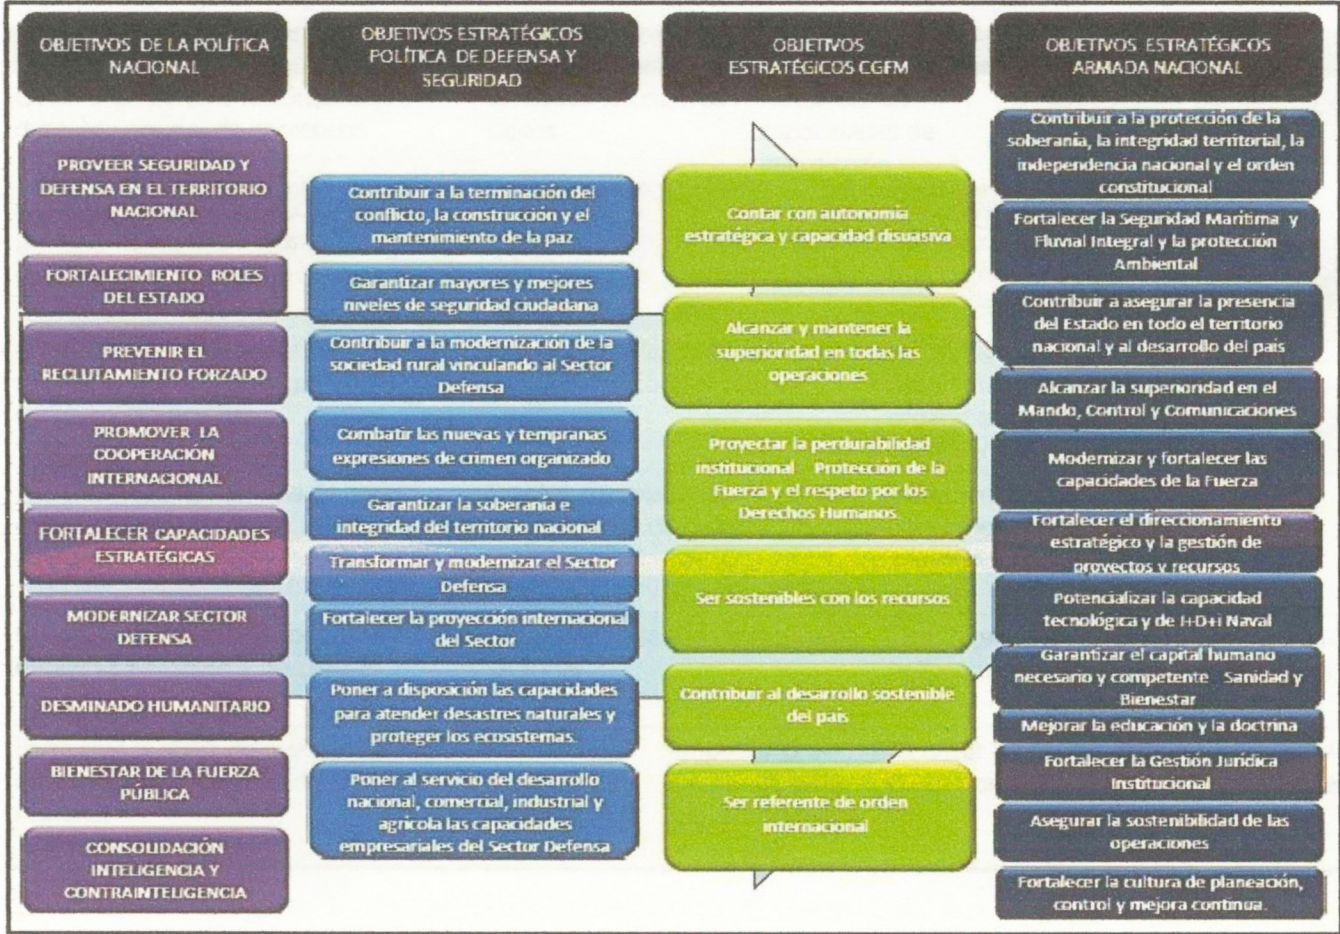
OBJETIVOS DE LA POLÍTICA NACIONAL

PROVEER SEGURIDAD Y DEFENSA EN EL TERRITORIO NACIONAL

FORTALECIMIENTO ROLES DEL ESTADO

PREVENIR EL RECLUTAMIENTO FORZADO

PROMOVER LA COOPERACIÓN INTERNACIONAL

FORTALECER CAPACIDADES ESTRATÉGICAS

MODERNIZAR SECTOR DEFENSA

DESMINADO HUMANITARIO

BIENESTAR DE LA FUERZA PÚBLICA

CONSOLIDACIÓN INTELIGENCIA Y CONTRAINTELIGENCIA

OBJETIVOS ESTRATÉGICOS POLÍTICA DE DEFENSA Y SEGURIDAD

Contribuir a la terminación del conflicto, la construcción y el mantenimiento de la paz

Garantizar mayores y mejores niveles de seguridad ciudadana

Contribuir a la modernización de la sociedad rural vinculando al Sector Defensa

Combatir las nuevas y tempranas expresiones de crimen organizado

Garantizar la soberanía e integridad del territorio nacional

Transformar y modernizar el Sector Defensa

Fortalecer la proyección internacional del Sector

Poner a disposición las capacidades para atender desastres naturales y proteger los ecosistemas.

Poner al servicio del desarrollo nacional, comercial, industrial y agrícola las capacidades empresariales del Sector Defensa

OBJETIVOS ESTRATÉGICOS CGFM

Contar con autonomía estratégica y capacidad disuasiva

Alcanzar y mantener la superioridad en todas las operaciones

Proyectar la perdurabilidad institucional Protección de la Fuerza y el respeto por los Derechos Humanos

Ser sostenibles con los recursos

Contribuir al desarrollo sostenible del país

Ser referente de orden internacional

OBJETIVOS ESTRATÉGICOS ARMADA NACIONAL

Contribuir a la protección de la soberanía, la integridad territorial, la independencia nacional y el orden constitucional

Fortalecer la Seguridad Marítima y Fluvial Integral y la protección Ambiental

Contribuir a asegurar la presencia del Estado en todo el territorio nacional y al desarrollo del país

Alcanzar la superioridad en el Mando, Control y Comunicaciones

Modernizar y fortalecer las capacidades de la Fuerza

Fortalecer el direccionamiento estratégico y la gestión de proyectos y recursos

Potencializar la capacidad tecnológica y de I+D+i Naval

Garantizar el capital humano necesario y competente Sanidad y Bienestar

Mejorar la educación y la doctrina

Fortalecer la Gestión Jurídica Institucional

Asegurar la sostenibilidad de las operaciones

Fortalecer la cultura de planeación, control y mejora continua.